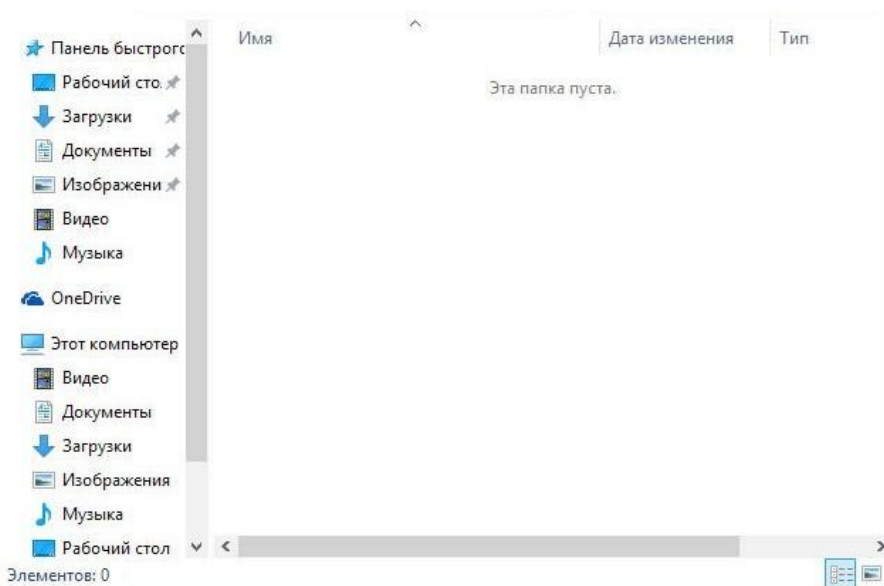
Панель быстрого
Рабочий сто.
Загрузки
Документы
Изображени
Видео
Музыка
OneDrive
Этот компьютер
Видео
Документы
Загрузки
Изображения
Музыка
Рабочий стол

| Имя | Дата изменения | Тип |
|---|---|---|

Эта папка пуста.

Элементов: 0